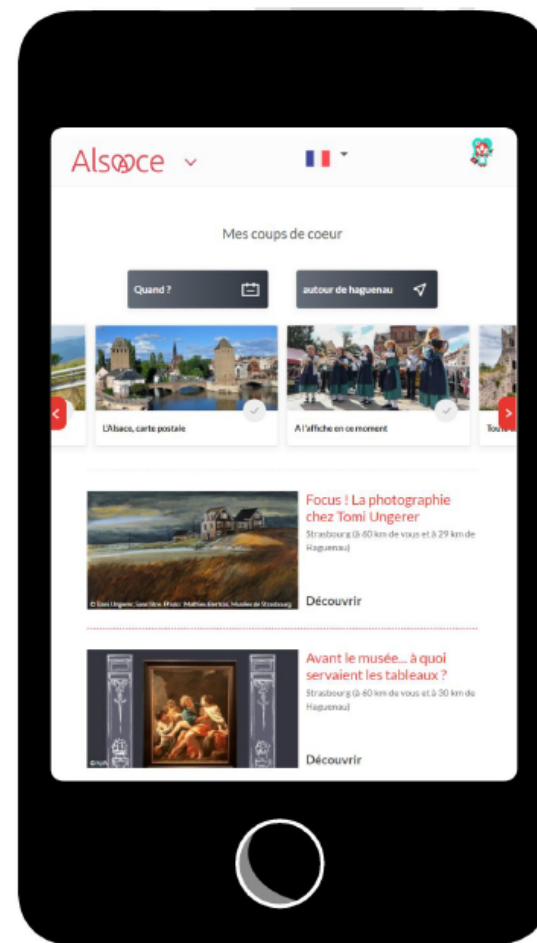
Alsace

Mes coups de coeur

Quand ?

autour de haguenau

L'Alsace, carte postale

A l'affiche en ce moment

Tou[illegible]

Focus ! La photographie chez Tomi Ungerer

Strasbourg (à 60 km de vous et à 29 km de Haguenau)

© Tomi Ungerer, Diogenes Verlag. Photo : Mathieu Bertola, Musées de Strasbourg

Découvrir

Avant le musée... à quoi servaient les tableaux ?

Strasbourg (à 60 km de vous et à 30 km de Haguenau)

Découvrir